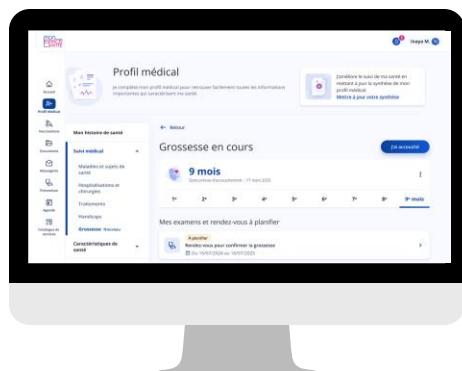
Inaya M.

Accueil
Profil médical
Vaccinations
Documents
Messagerie
Prévention
Agenda
Catalogue de services

Profil médical
Je complète mon profil médical pour retrouver facilement toutes les informations importantes qui caractérisent ma santé.

J'améliore le suivi de ma santé en rentrant à jour la synthèse de mon profil médical.
Mettre à jour votre synthèse

Mon histoire de santé
Suivi médical
Maladies et sujets de santé
Hospitalisations et chirurgies
Traitements
Handicaps
Grossesse Nouveau
Caractéristiques de santé

← Retour
Grossesse en cours
J'ai accouché
9 mois
Date prévue d'accouchement : 17 mars 2025
1er 2e 3e 4e 5e 6e 7e 8e 9e mois

Mes examens et rendez-vous à planifier
À planifier
Rendez-vous pour confirmer la grossesse
Du 16/07/2024 au 16/07/2025